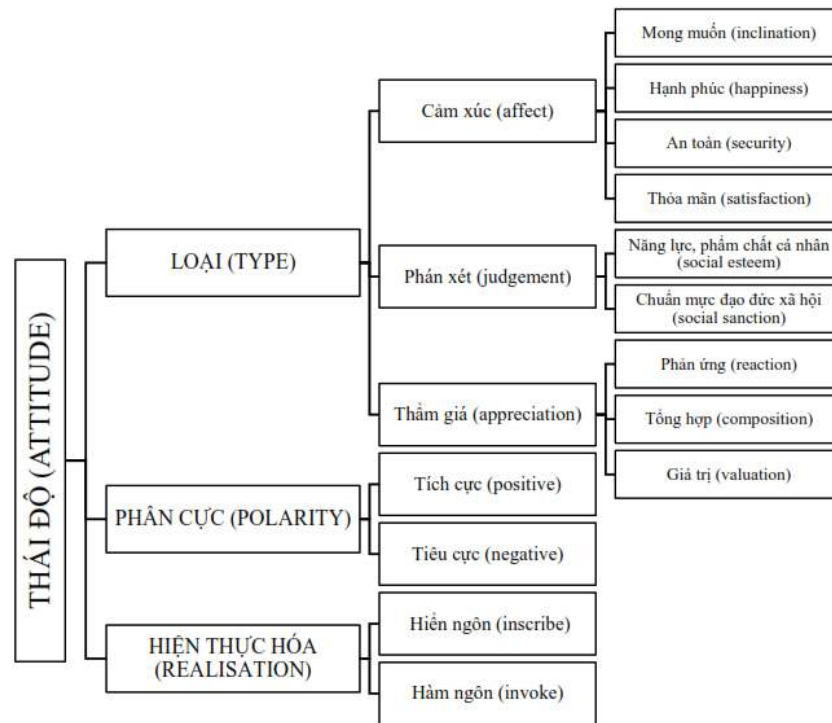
THÁI ĐỘ (ATTITUDE)

LOẠI (TYPE)

Cảm xúc (affect)

Mong muốn (inclination)

Hạnh phúc (happiness)

An toàn (security)

Thỏa mãn (satisfaction)

Phán xét (judgement)

Năng lực, phẩm chất cá nhân (social esteem)

Chuẩn mực đạo đức xã hội (social sanction)

Thẩm giá (appreciation)

Phản ứng (reaction)

Tổng hợp (composition)

Giá trị (valuation)

PHÂN CỰC (POLARITY)

Tích cực (positive)

Tiêu cực (negative)

HIỆN THỰC HÓA (REALISATION)

Hiển ngôn (inscribe)

Hàm ngôn (invoke)